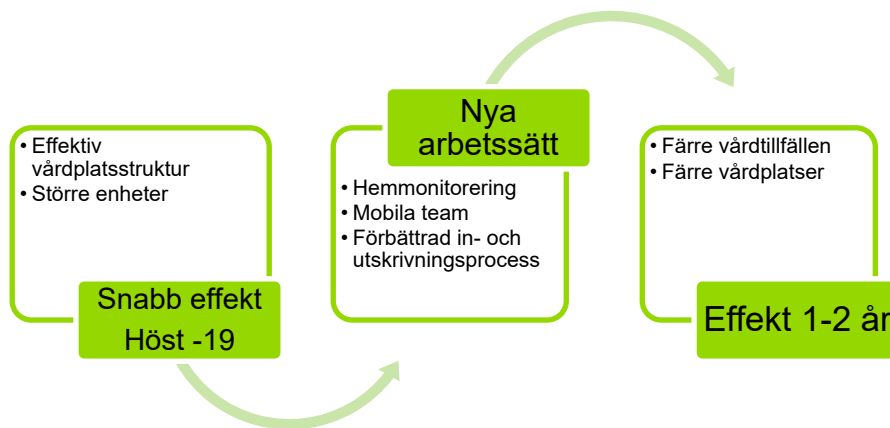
• Effektiv vårdplatsstruktur
• Större enheter

Snabb effekt
Höst -19

Nya arbetssätt

• Hemmonitorering
• Mobila team
• Förbättrad in- och utskrivningsprocess

• Färre vårdtillfällen
• Färre vårdplatser

Effekt 1-2 år